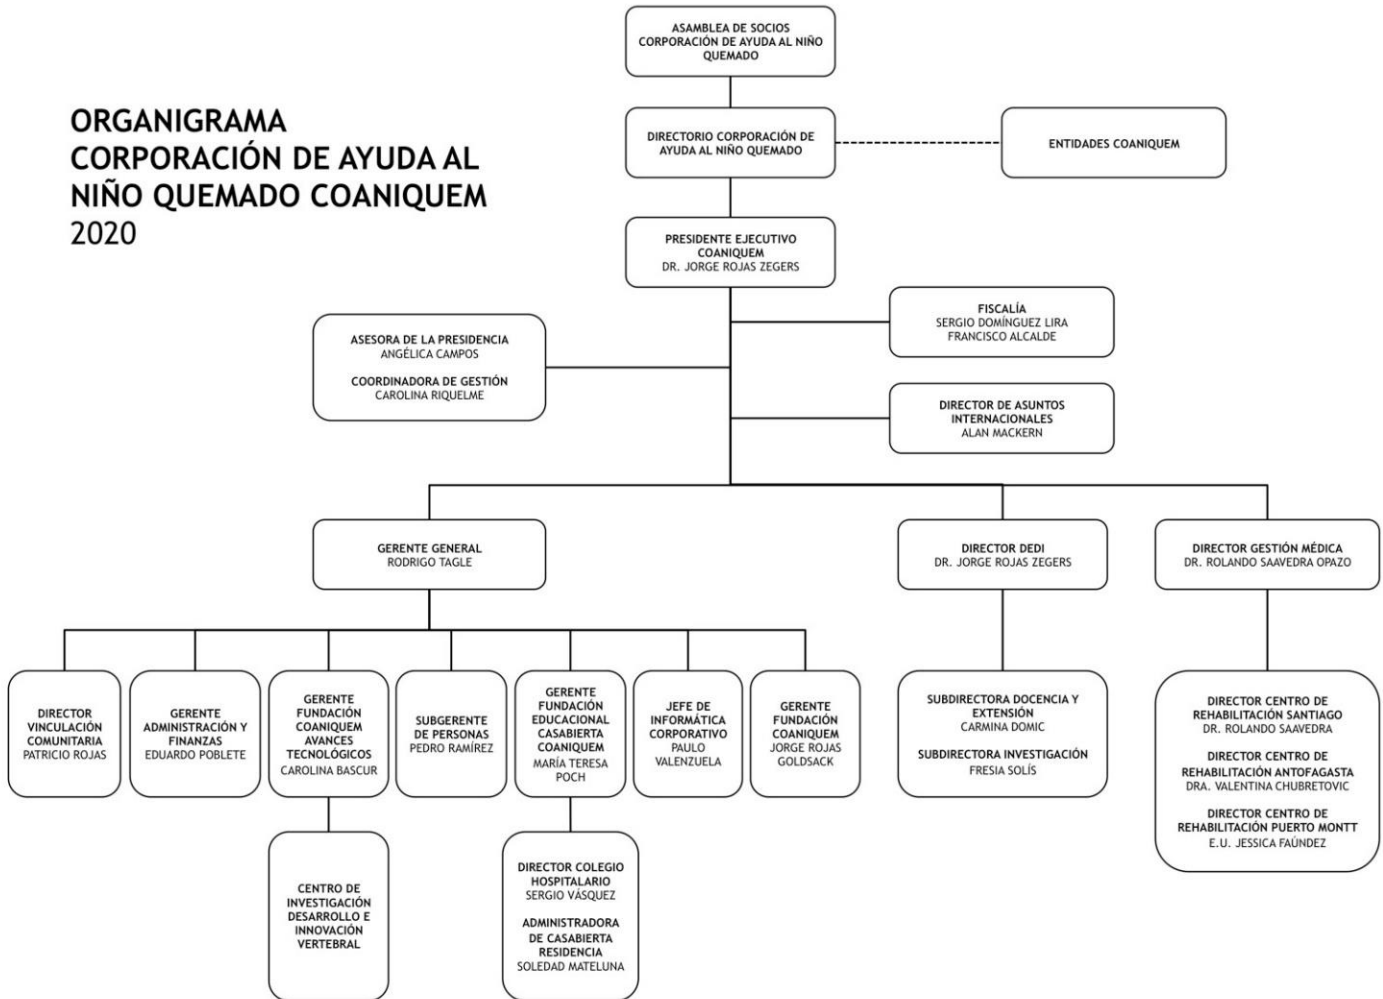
ORGANIGRAMA
CORPORACIÓN DE AYUDA AL NIÑO QUEMADO COANIQUEM
2020

ASAMBLEA DE SOCIOS
CORPORACIÓN DE AYUDA AL NIÑO QUEMADO

DIRECTORIO CORPORACIÓN DE AYUDA AL NIÑO QUEMADO

ENTIDADES COANIQUEM

PRESIDENTE EJECUTIVO COANIQUEM
DR. JORGE ROJAS ZEGERS

FISCALÍA
SERGIO DOMÍNGUEZ LIRA
FRANCISCO ALCALDE

ASESORA DE LA PRESIDENCIA
ANGÉLICA CAMPOS

COORDINADORA DE GESTIÓN
CAROLINA RIQUELME

DIRECTOR DE ASUNTOS INTERNACIONALES
ALAN MACKERN

GERENTE GENERAL
RODRIGO TAGLE

DIRECTOR DEDI
DR. JORGE ROJAS ZEGERS

DIRECTOR GESTIÓN MÉDICA
DR. ROLANDO SAAVEDRA OPAZO

DIRECTOR VINCULACIÓN COMUNITARIA
PATRICIO ROJAS

GERENTE ADMINISTRACIÓN Y FINANZAS
EDUARDO POBLETE

GERENTE FUNDACIÓN COANIQUEM AVANCES TECNOLÓGICOS
CAROLINA BASCUR

SUBGERENTE DE PERSONAS
PEDRO RAMÍREZ

GERENTE FUNDACIÓN EDUCACIONAL CASABIERTA COANIQUEM
MARÍA TERESA POCH

JEFE DE INFORMÁTICA CORPORATIVO
PAULO VALENZUELA

GERENTE FUNDACIÓN COANIQUEM
JORGE ROJAS GOLDSACK

SUBDIRECTORA DOCENCIA Y EXTENSIÓN
CARMINA DOMIC

SUBDIRECTORA INVESTIGACIÓN
FRESIA SOLÍS

DIRECTOR CENTRO DE REHABILITACIÓN SANTIAGO
DR. ROLANDO SAAVEDRA

DIRECTOR CENTRO DE REHABILITACIÓN ANTOFAGASTA
DRA. VALENTINA CHUBRETOVIC

DIRECTOR CENTRO DE REHABILITACIÓN PUERTO MONTT
E.U. JESSICA FAÚNDEZ

CENTRO DE INVESTIGACIÓN DESARROLLO E INNOVACIÓN VERTEBRAL

DIRECTOR COLEGIO HOSPITALARIO
SERGIO VÁSQUEZ

ADMINISTRADORA DE CASABIERTA RESIDENCIA
SOLEDAD MATELUNA